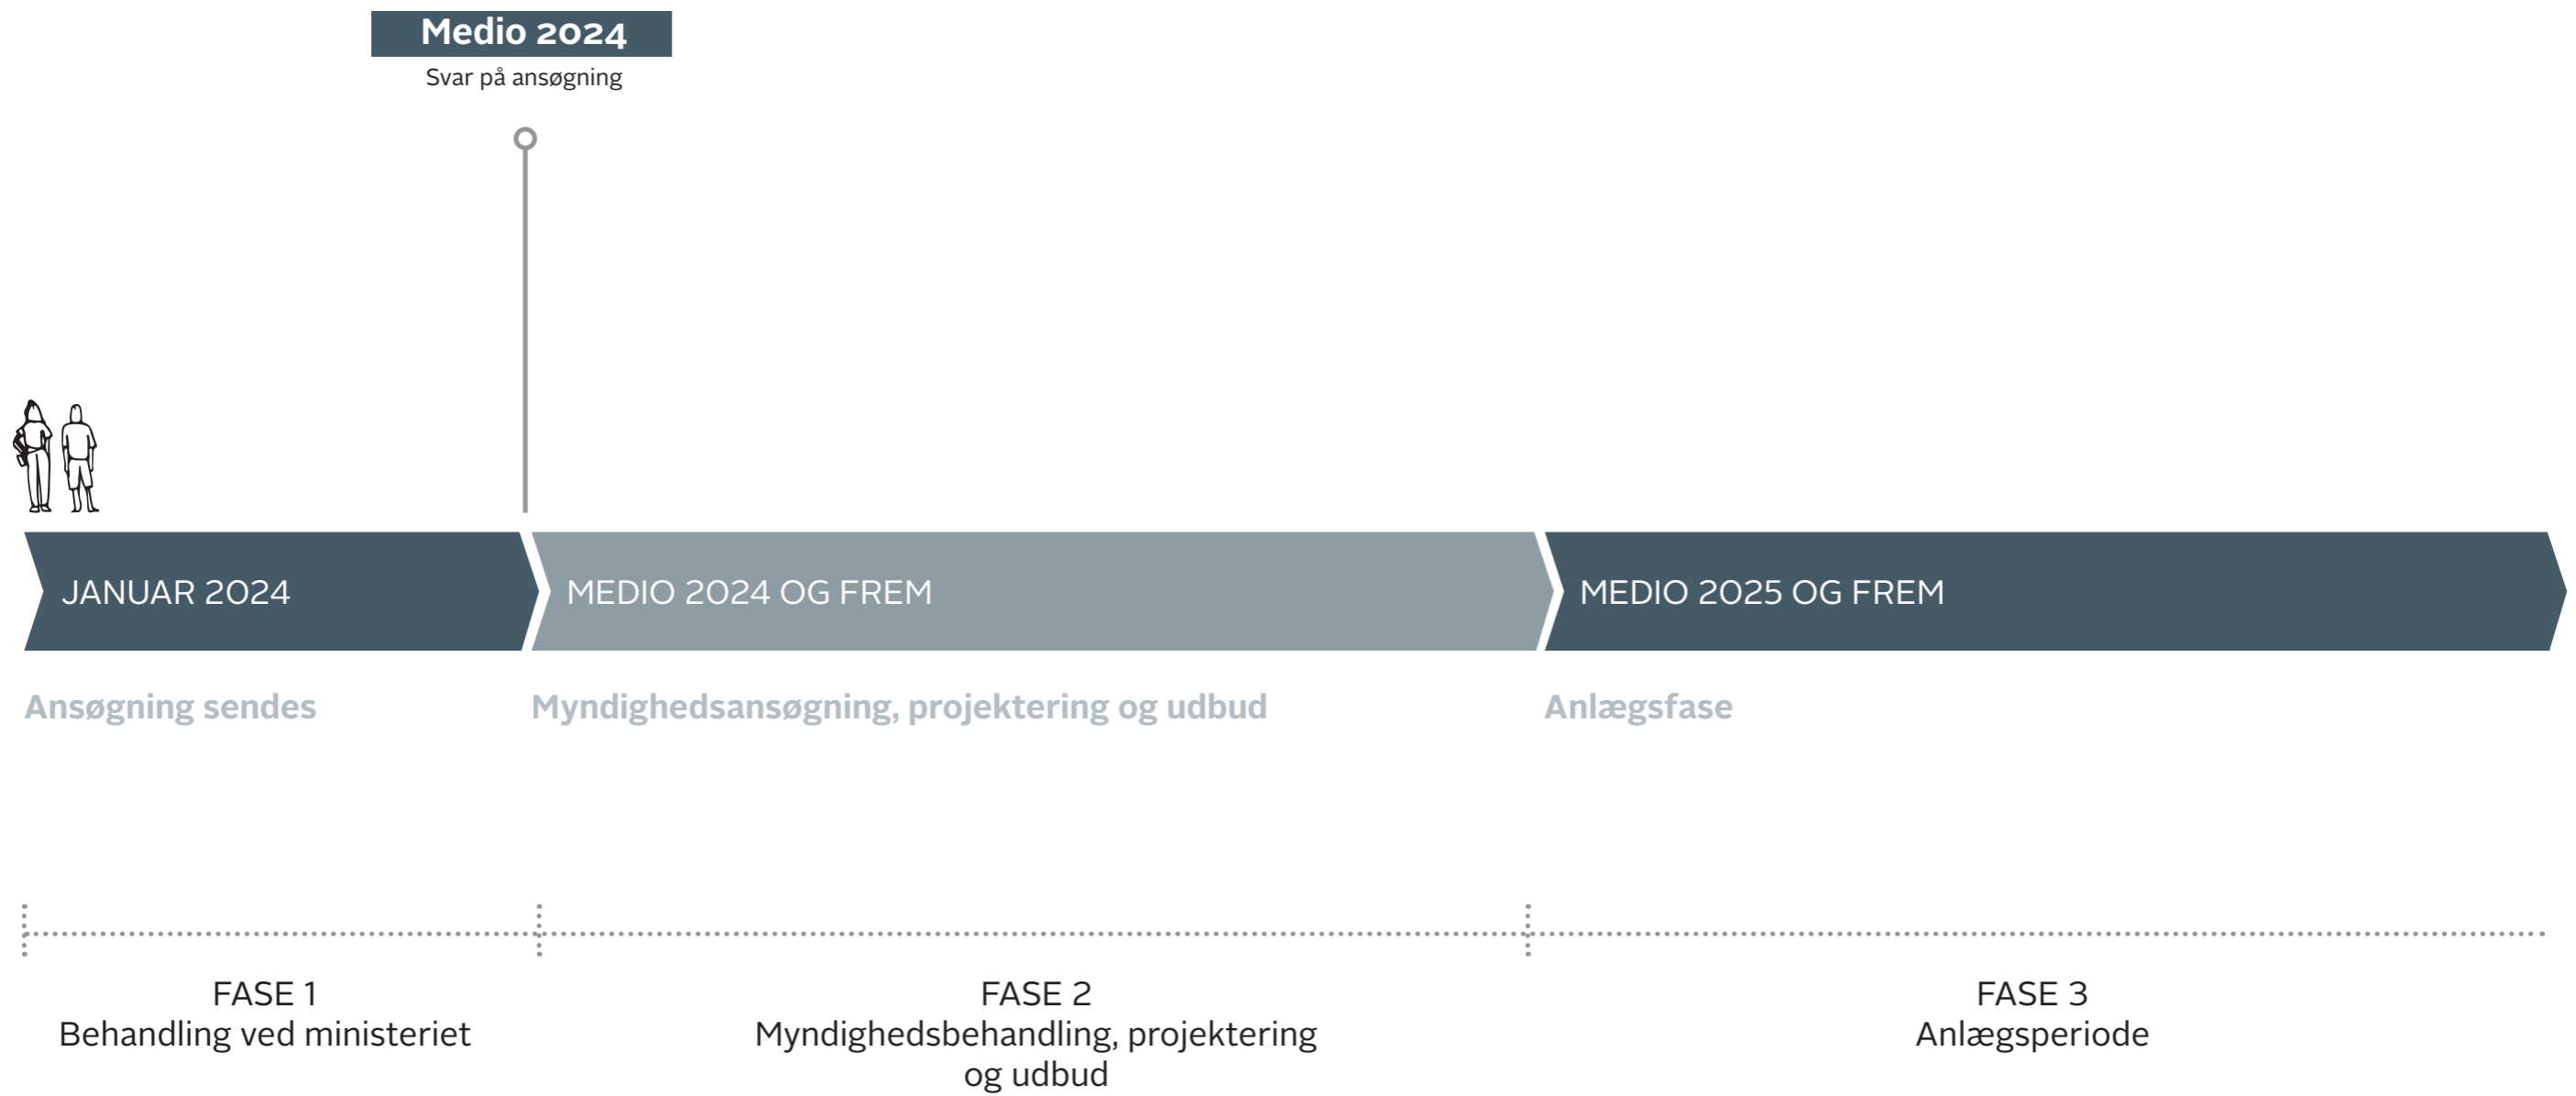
Medio 2024
Svar på ansøgning

JANUAR 2024

MEDIO 2024 OG FREM

MEDIO 2025 OG FREM

Ansøgning sendes

Myndighedsansøgning, projektering og udbud

Anlægsfase

FASE 1
Behandling ved ministeriet

FASE 2
Myndighedsbehandling, projektering og udbud

FASE 3
Anlægsperiode